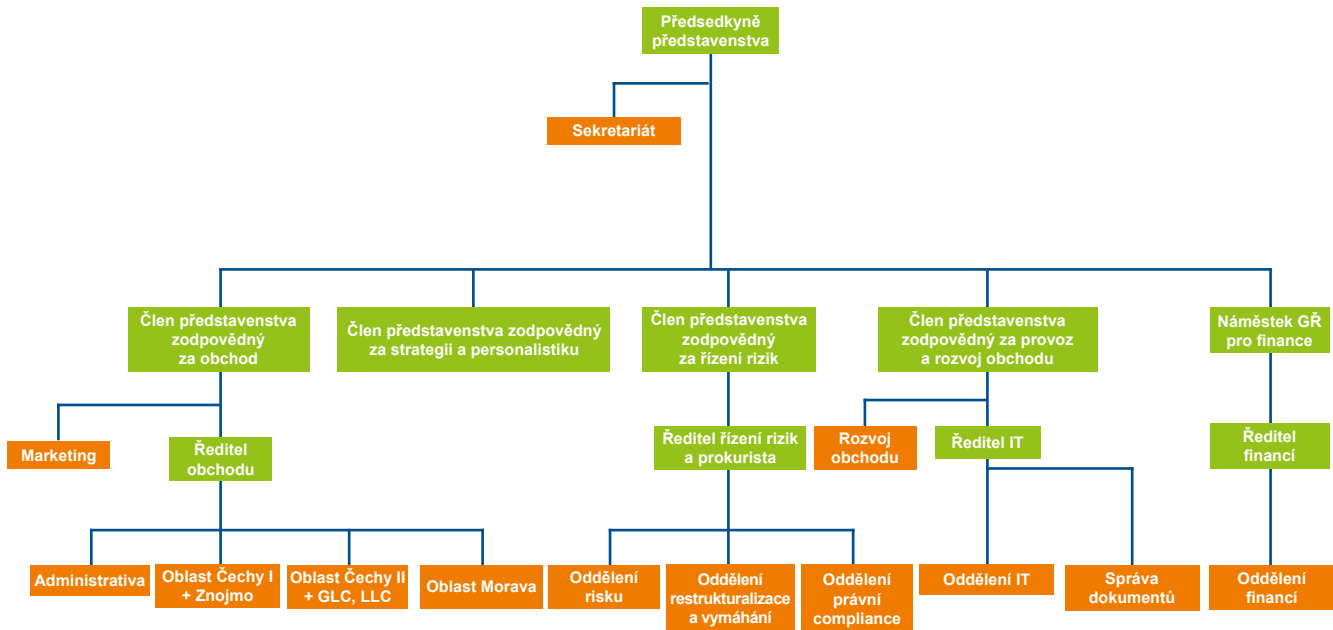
Předsedkyně představenstva

Sekretariát

Člen představenstva zodpovědný za obchod

Člen představenstva zodpovědný za strategii a personalistiku

Člen představenstva zodpovědný za řízení rizik

Člen představenstva zodpovědný za provoz a rozvoj obchodu

Náměstek GŘ pro finance

Marketing

Ředitel obchodu

Ředitel řízení rizik a prokurista

Rozvoj obchodu

Ředitel IT

Ředitel financí

Administrativa

Oblast Čechy I + Znojmo

Oblast Čechy II + GLC, LLC

Oblast Morava

Oddělení risku

Oddělení restrukturalizace a vymáhání

Oddělení právní compliance

Oddělení IT

Správa dokumentů

Oddělení financí